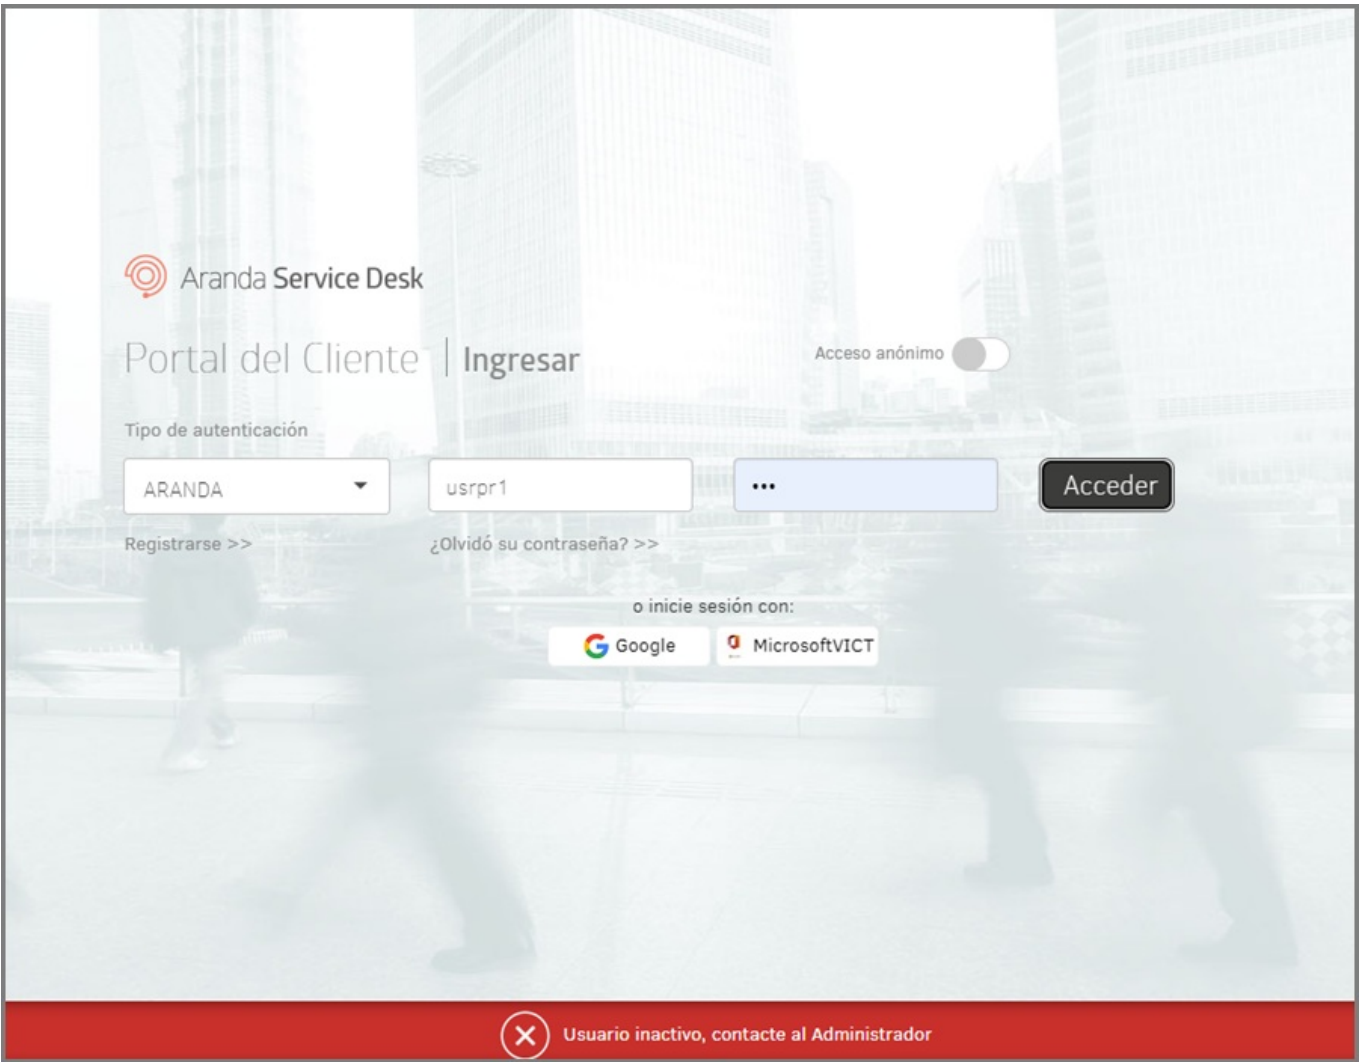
Aranda Service Desk

Portal del Cliente | Ingresar

Acceso anónimo

Tipo de autenticación

ARANDA

usrpr1

•••

Acceder

Registrarse >>

¿Olvidó su contraseña? >>

o inicie sesión con:

Google

MicrosoftVICT

Usuario inactivo, contacte al Administrador